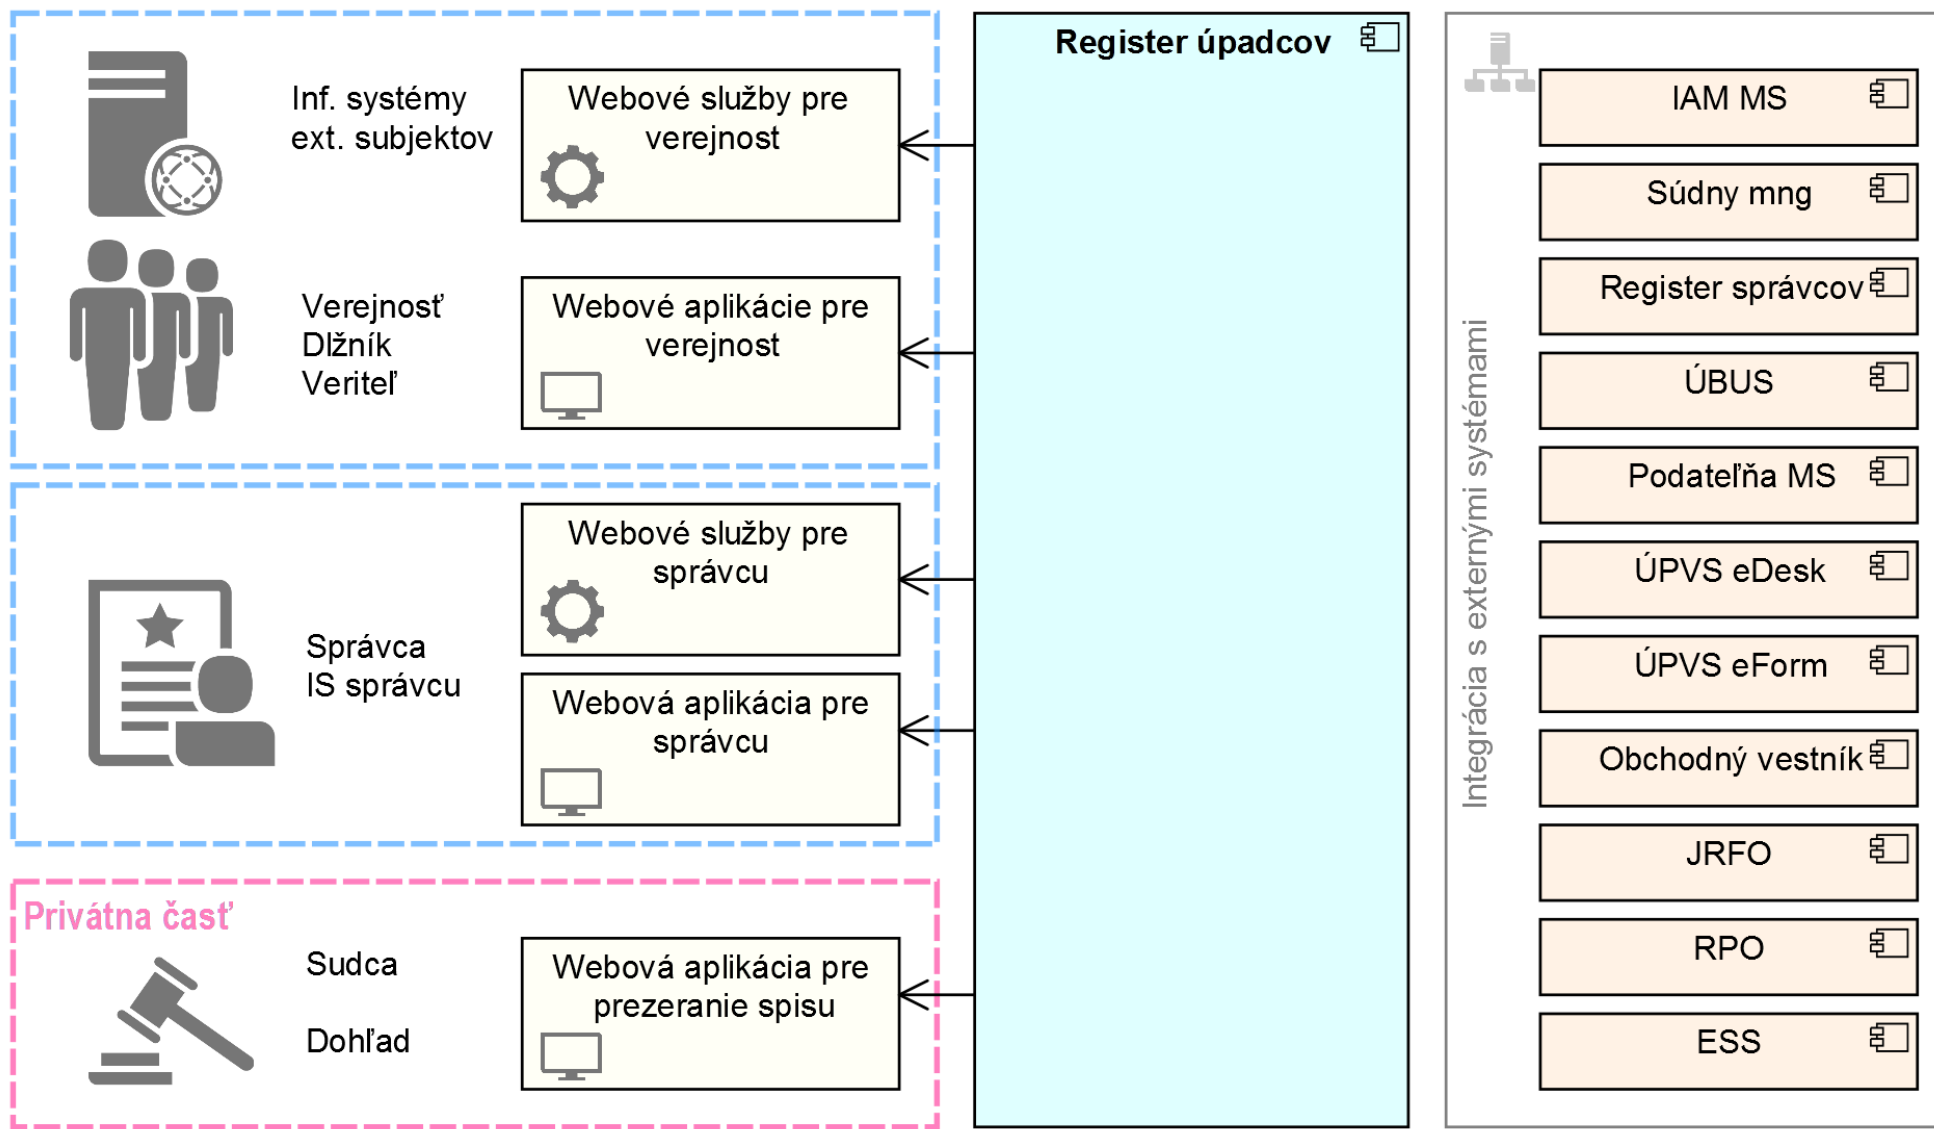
Inf. systémy ext. subjektov

Webové služby pre verejnost

Verejnosť
Dlžník
Veriteľ

Webové aplikácie pre verejnost

Webové služby pre správcu

Správca
IS správcu

Webová aplikácia pre správcu

Privátna časť

Sudca

Dohľad

Webová aplikácia pre prezeranie spisu

Register úpadcov

Integrácia s externými systémami

IAM MS

Súdny mng

Register správcov

ÚBUS

Podateľňa MS

ÚPVS eDesk

ÚPVS eForm

Obchodný vestník

JRFO

RPO

ESS